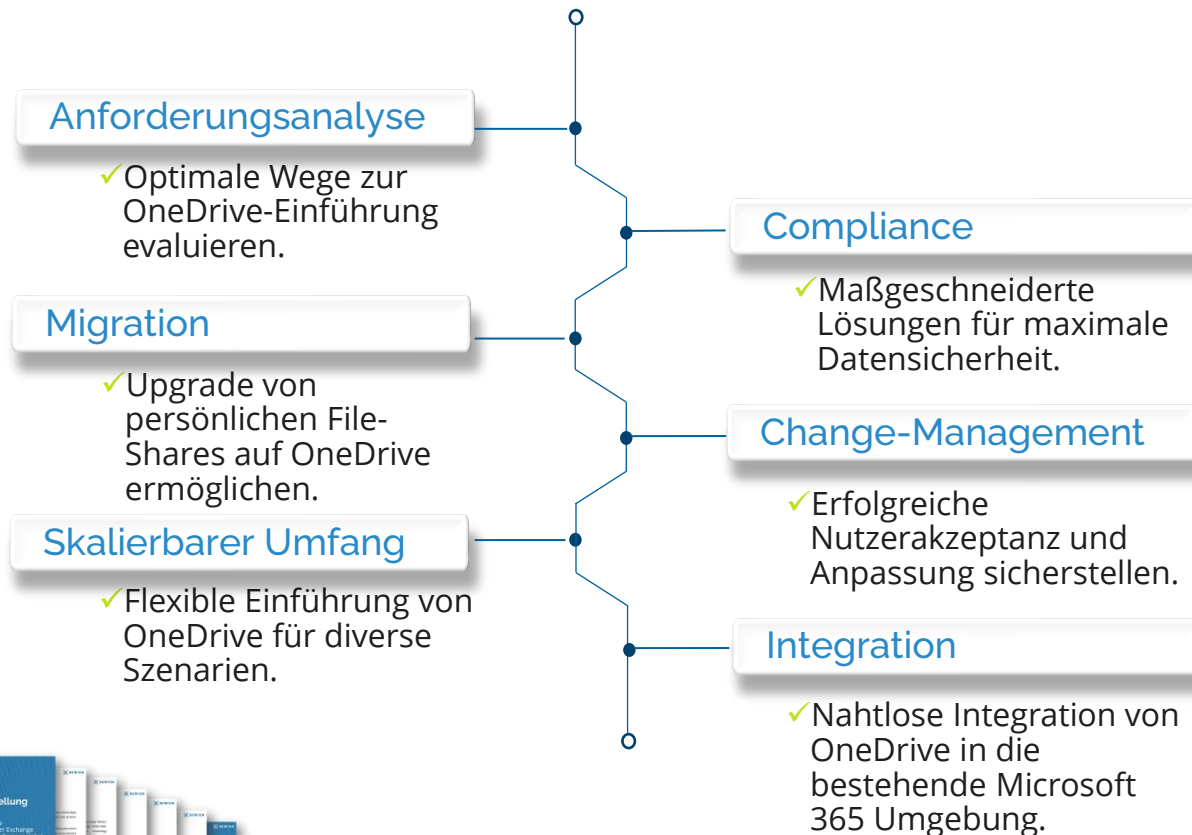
Anforderungsanalyse

✓Optimale Wege zur OneDrive-Einführung evaluieren.

Compliance

✓Maßgeschneiderte Lösungen für maximale Datensicherheit.

Migration

✓Upgrade von persönlichen File-Shares auf OneDrive ermöglichen.

Change-Management

✓Erfolgreiche Nutzerakzeptanz und Anpassung sicherstellen.

Skalierbarer Umfang

✓Flexible Einführung von OneDrive für diverse Szenarien.

Integration

✓Nahtlose Integration von OneDrive in die bestehende Microsoft 365 Umgebung.

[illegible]ellung
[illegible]r Exchange